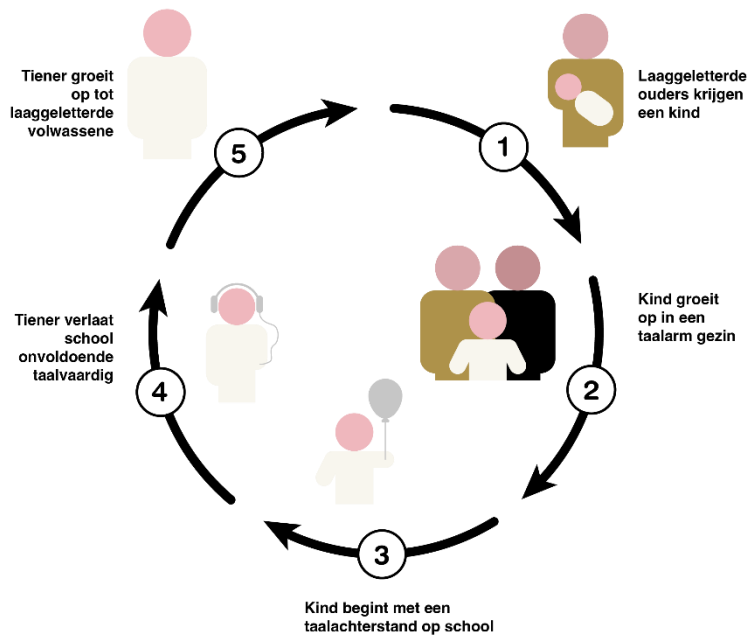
Tiener groeit op tot laaggeletterde volwassene

5

1

Laaggeletterde ouders krijgen een kind

Kind groeit op in een taalarm gezin

2

3

Kind begint met een taalachterstand op school

4

Tiener verlaat school onvoldoende taalvaardig